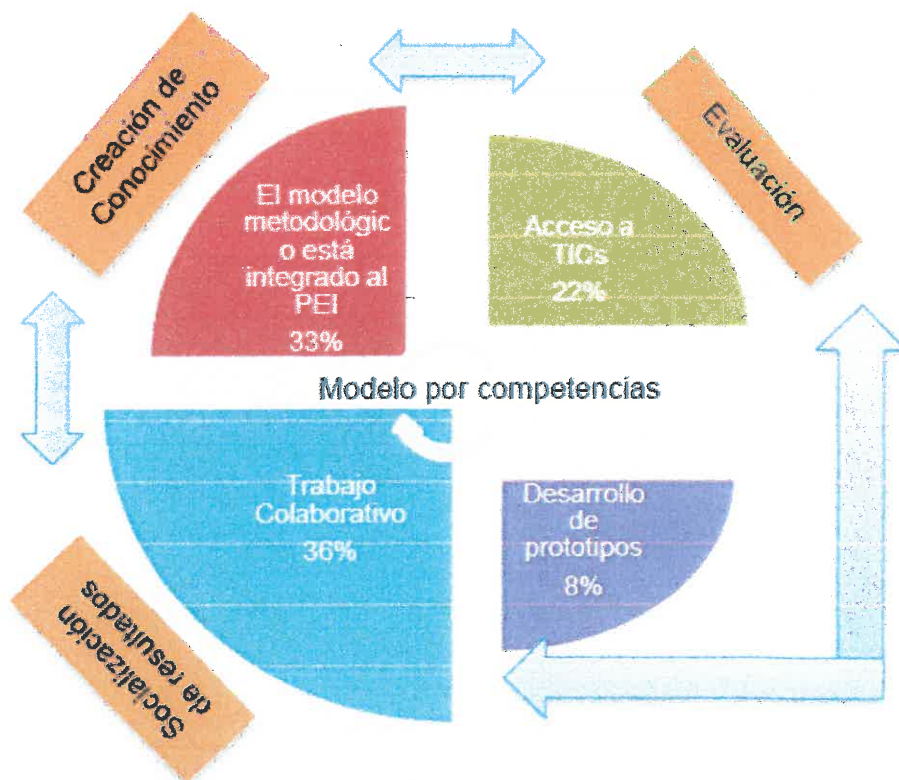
Creación de Conocimiento

El modelo metodológic o está integrado al PEI 33%

Acceso a TICs 22%

Evaluación

Modelo por competencias

Trabajo Colaborativo 36%

Desarrollo de prototipos 8%

Socialización de resultados